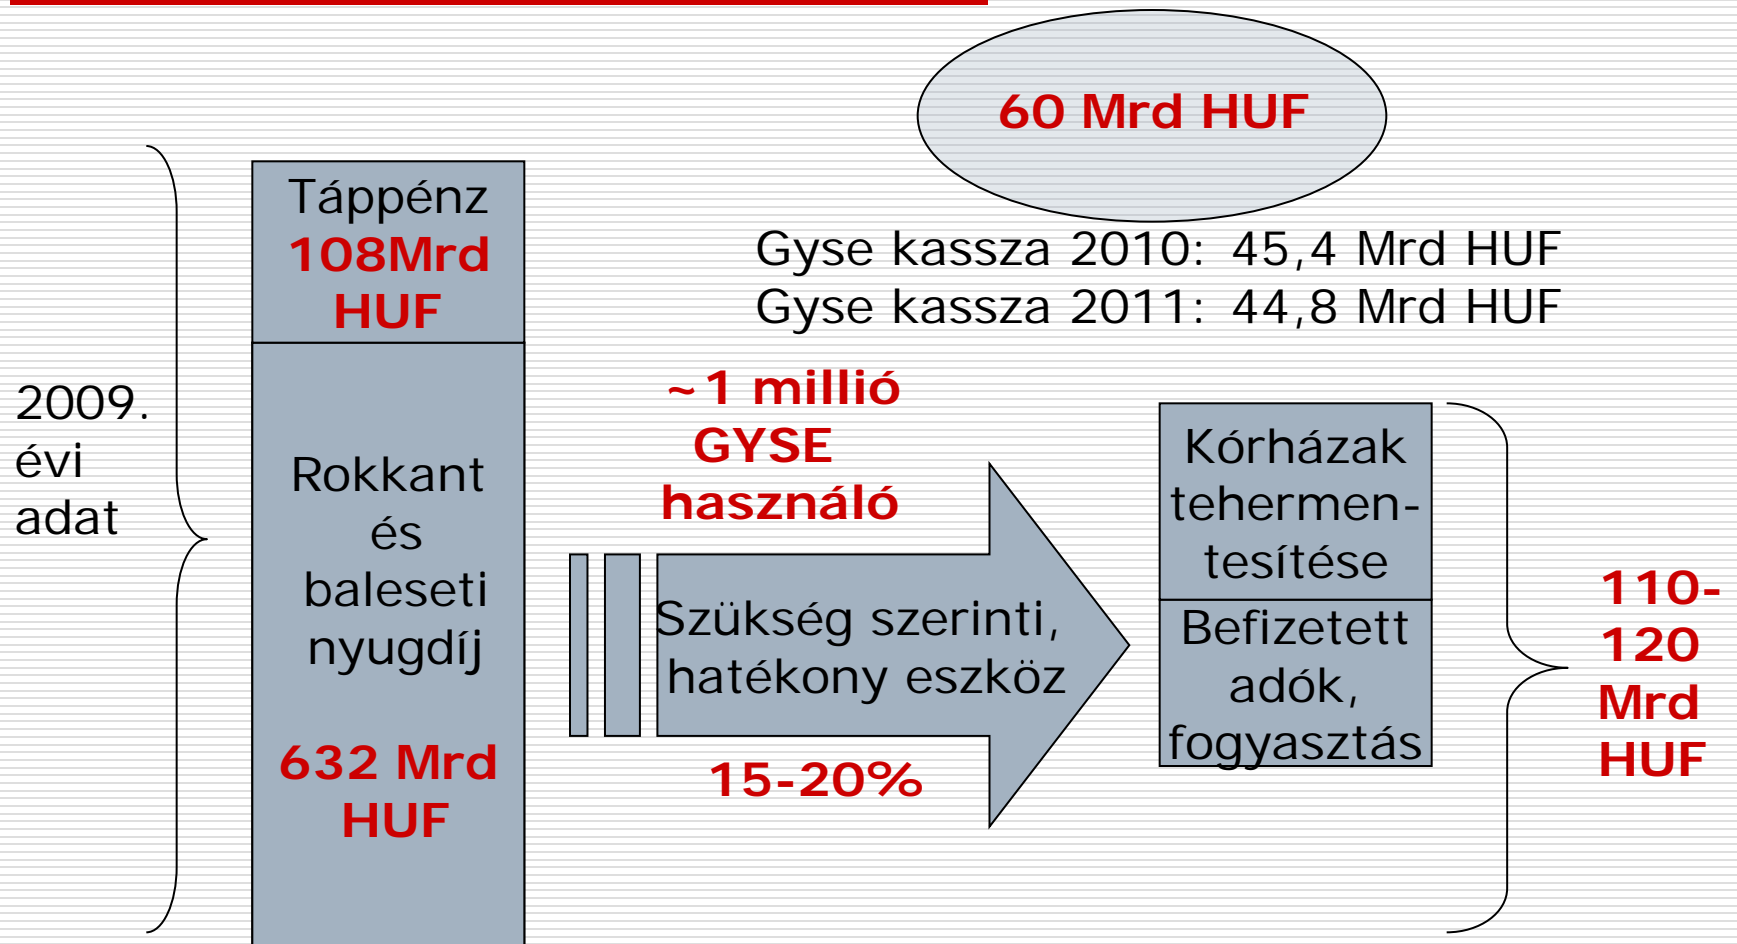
60 Mrd HUF

Gyse kassza 2010: 45,4 Mrd HUF
Gyse kassza 2011: 44,8 Mrd HUF

2009. évi adat

Táppénz
108Mrd HUF

Rokkant és baleseti nyugdíj

632 Mrd HUF

~1 millió GYSE használó

Szükség szerinti, hatékony eszköz

15-20%

Kórházak tehermentesítése

Befizetett adók, fogyasztás

110-120 Mrd HUF